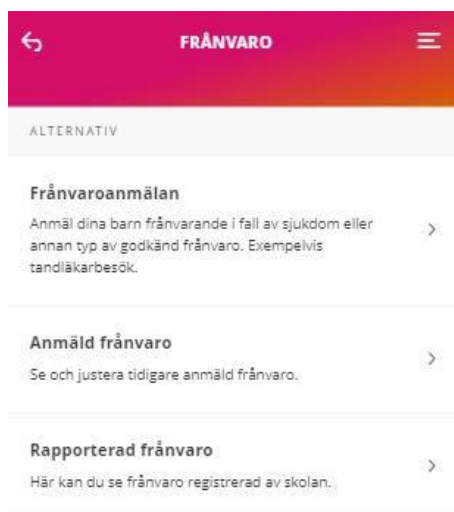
FRÅNVARO

ALTERNATIV

Frånvaroanmälan
Anmäl dina barn frånvarande i fall av sjukdom eller annan typ av godkänd frånvaro. Exempelvis tandläkarbesök.

Anmäld frånvaro
Se och justera tidigare anmäld frånvaro.

Rapporterad frånvaro
Här kan du se frånvaro registrerad av skolan.